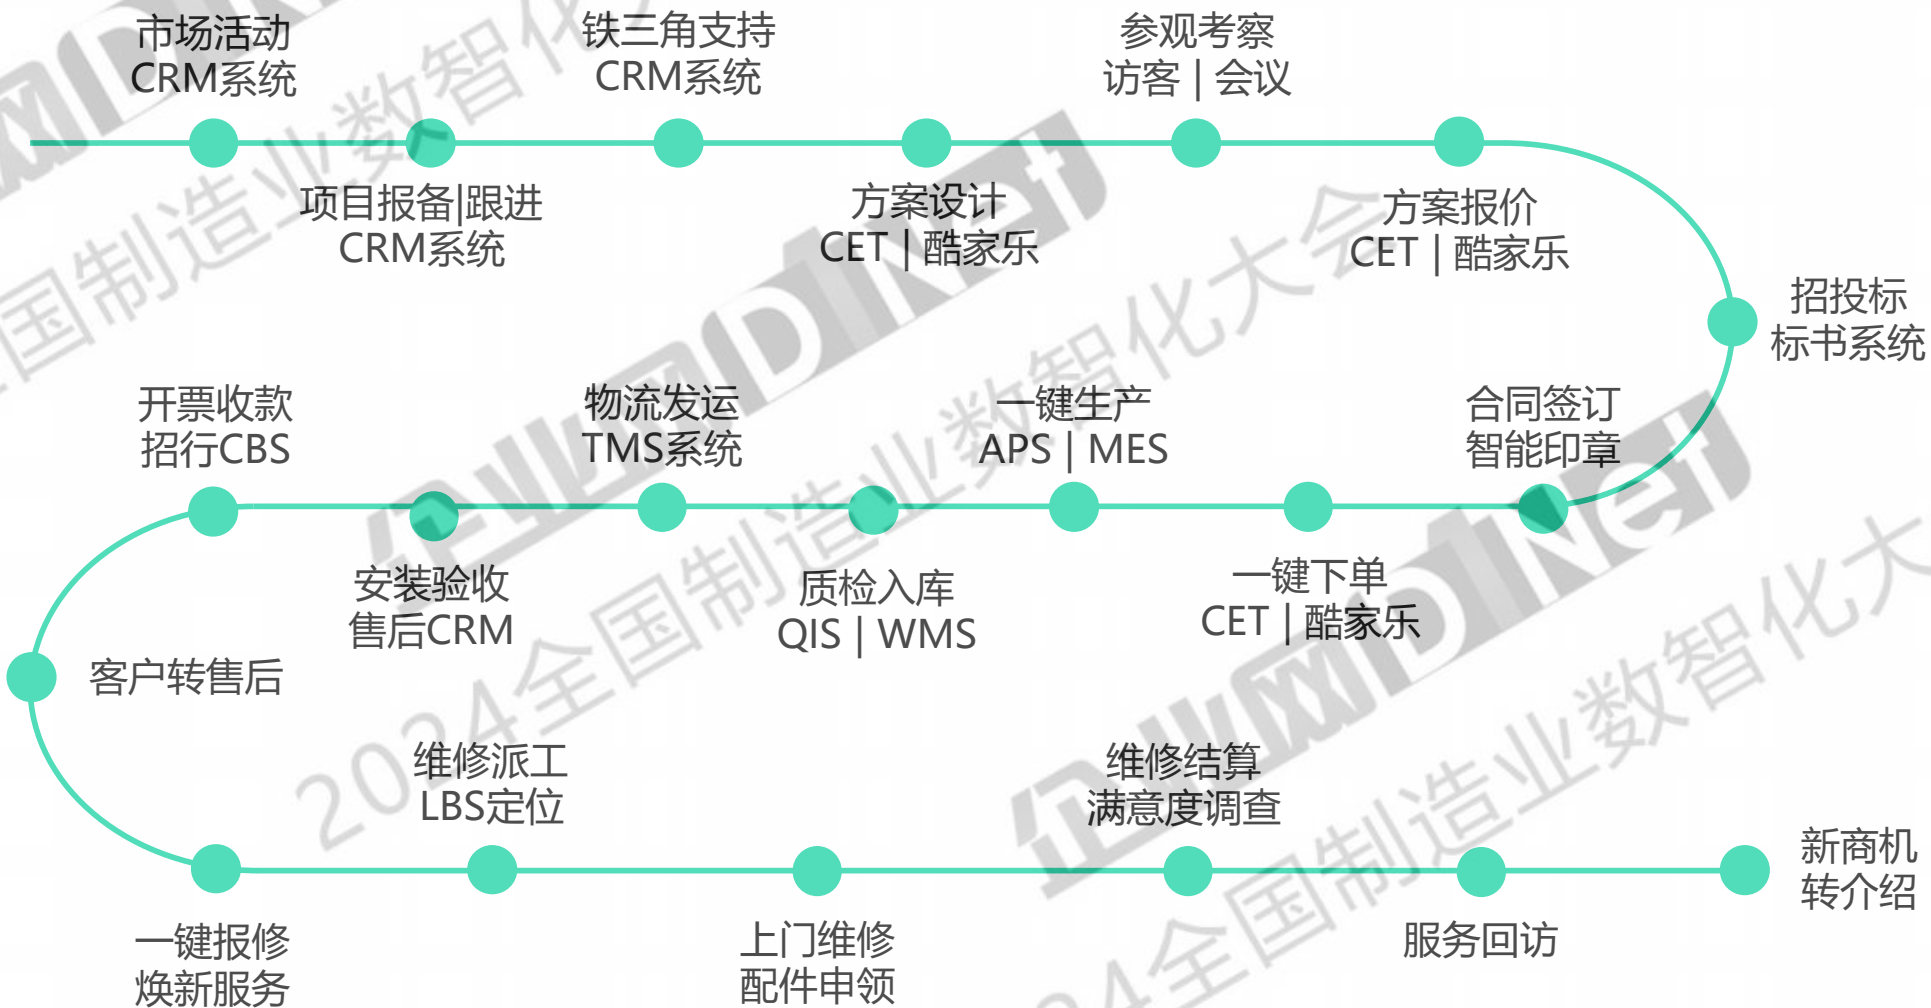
市场活动
CRM系统

铁三角支持
CRM系统

参观考察
访客 | 会议

项目报备|跟进
CRM系统

方案设计
CET | 酷家乐

方案报价
CET | 酷家乐

招投标
标书系统

开票收款
招行CBS

物流发运
TMS系统

一键生产
APS | MES

合同签订
智能印章

安装验收
售后CRM

质检入库
QIS | WMS

一键下单
CET | 酷家乐

客户转售后

维修派工
LBS定位

维修结算
满意度调查

新商机
转介绍

一键报修
焕新服务

上门维修
配件申领

服务回访

2024全国制造业数智化大会
2024全国制造业数智化大会
全国制造业数智化
2024全国制造业数智化大会